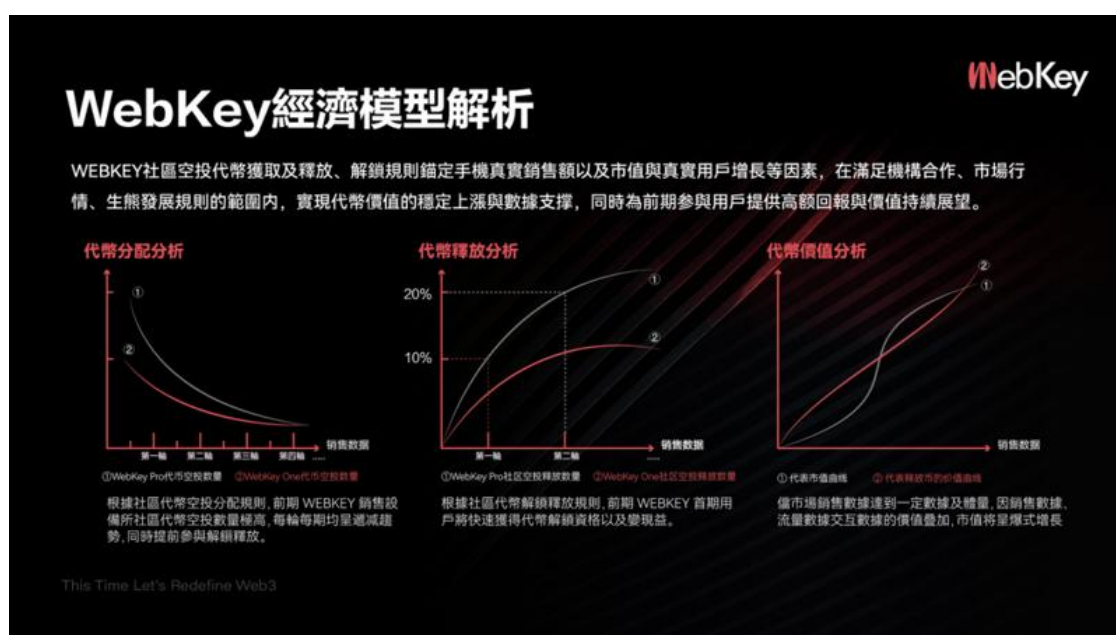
WebKey經濟模型解析

WebKey

WEBKEY社區空投代幣獲取及釋放、解鎖規則錨定手機真實銷售額以及市值與真實用戶增長等因素，在滿足機構合作、市場行情、生態發展規則的範圍內，實現代幣價值的穩定上漲與數據支撐，同時為前期參與用戶提供高額回報與價值持續展望。

代幣分配分析

①

②

第一輪 第二輪 第三輪 第四輪 .....

銷售數據

①WebKey Pro代币空投数量 ②WebKey One代币空投数量

根據社區代幣空投分配規則，前期 WEBKEY 銷售設備所社區代幣空投數量極高，每輪每期均呈遞減趨勢，同時提前參與解鎖釋放。

代幣釋放分析

20%

10%

①

②

第一輪 第二輪

銷售數據

①WebKey Pro社区空投释放数量 ②WebKey One社区空投释放数量

根據社區代幣解鎖釋放規則，前期 WEBKEY 首期用戶將快速獲得代幣解鎖資格以及變現益。

代幣價值分析

②

①

銷售數據

① 代表市值曲线 ② 代表释放币的价值曲线

當市場銷售數據達到一定數據及體量，因銷售數據、流量數據交互數據的價值疊加，市值將呈爆式增長

This Time Let's Redefine Web3